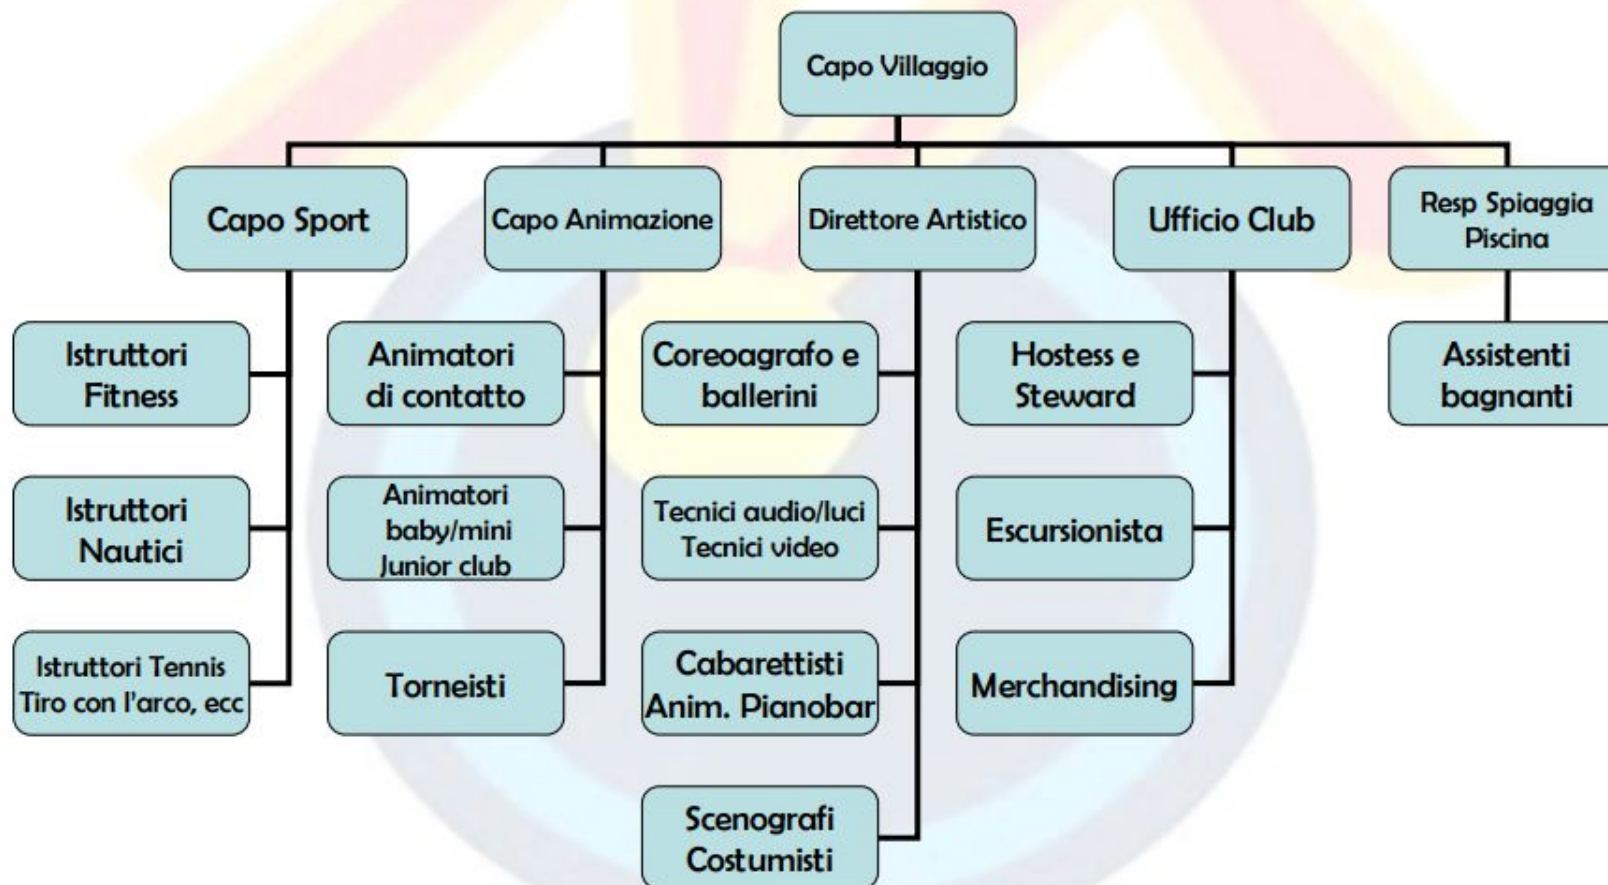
Capo Villaggio

Capo Sport

Istruttori Fitness

Istruttori Nautici

Istruttori Tennis Tiro con l'arco, ecc

Capo Animazione

Animatori di contatto

Animatori baby/mini Junior club

Torneisti

Direttore Artistico

Coreoagrafo e ballerini

Tecnici audio/luci Tecnici video

Cabarettisti Anim. Pianobar

Scenografi Costumisti

Ufficio Club

Hostess e Steward

Escursionista

Merchandising

Resp Spiaggia Piscina

Assistenti bagnanti